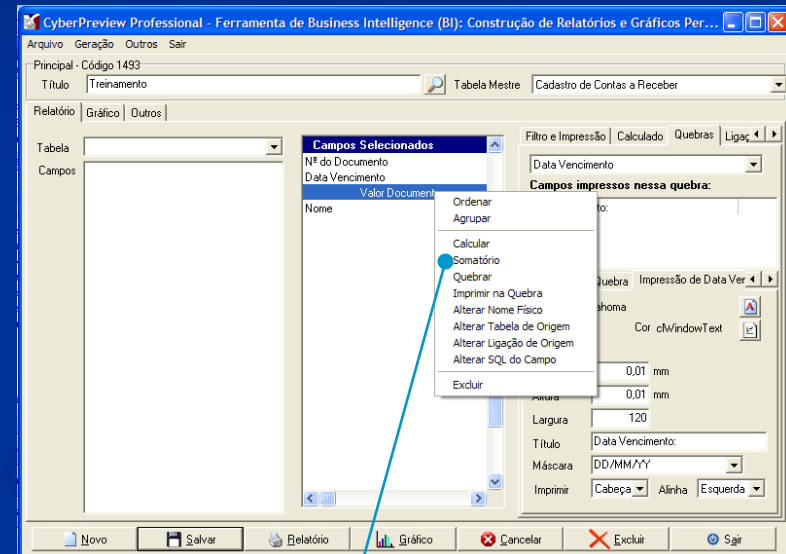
CyberPreview Professional - Ferramenta de Business Intelligence (BI): Construção de Relatórios e Gráficos Per...

Arquivo Geração Outros Sair

Principal - Código 1493

Título Treinamento

Tabela Mestre Cadastro de Contas a Receber

Relatório Gráfico Outros

Tabela

Campos

Campos Selecionados
Nº do Documento
Data Vencimento
Valor Document
Nome

Ordenar
Agrupar
Calcular
Somatório
Quebrar
Imprimir na Quebra
Alterar Nome Físico
Alterar Tabela de Origem
Alterar Ligação de Origem
Alterar SQL do Campo
Excluir

Filtro e Impressão Calculado Quebras Ligaç

Data Vencimento

Campos impressos nessa quebra:

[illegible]to:

Quebra Impressão de Data Ven

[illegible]ahoma

Cor clWindowText

0,01 mm

Altura 0,01 mm

Largura 120

Título Data Vencimento:

Máscara DD/MM/YY

Imprimir Cabeça Alinha Esquerda

Novo Salvar Relatório Gráfico Cancelar Excluir Sair